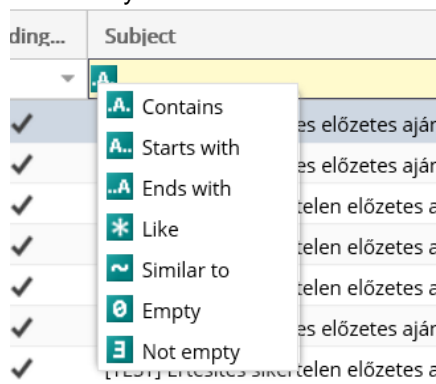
ding...
Subject
.A.
.A. Contains
A.. Starts with
..A Ends with
* Like
~ Similar to
0 Empty
∃ Not empty
es előzetes aján
es előzetes aján
rtelen előzetes a
telen előzetes a
telen előzetes a
es előzetes aján
[TEST] Értesítés sikertelen előzetes a